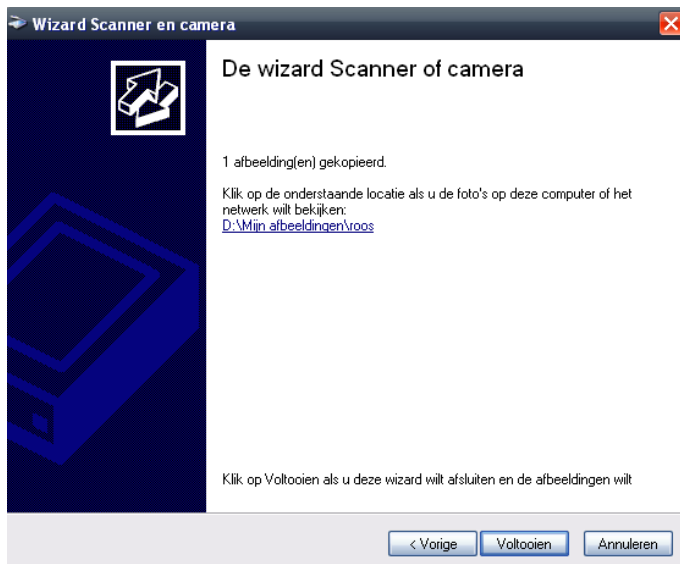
Wizard Scanner en camera

De wizard Scanner of camera

1 afbeelding(en) gekopieerd.

Klik op de onderstaande locatie als u de foto's op deze computer of het netwerk wilt bekijken:
D:\Mijn afbeeldingen\roos

Klik op Voltooien als u deze wizard wilt afsluiten en de afbeeldingen wilt

< Vorige   Voltooien   Annuleren